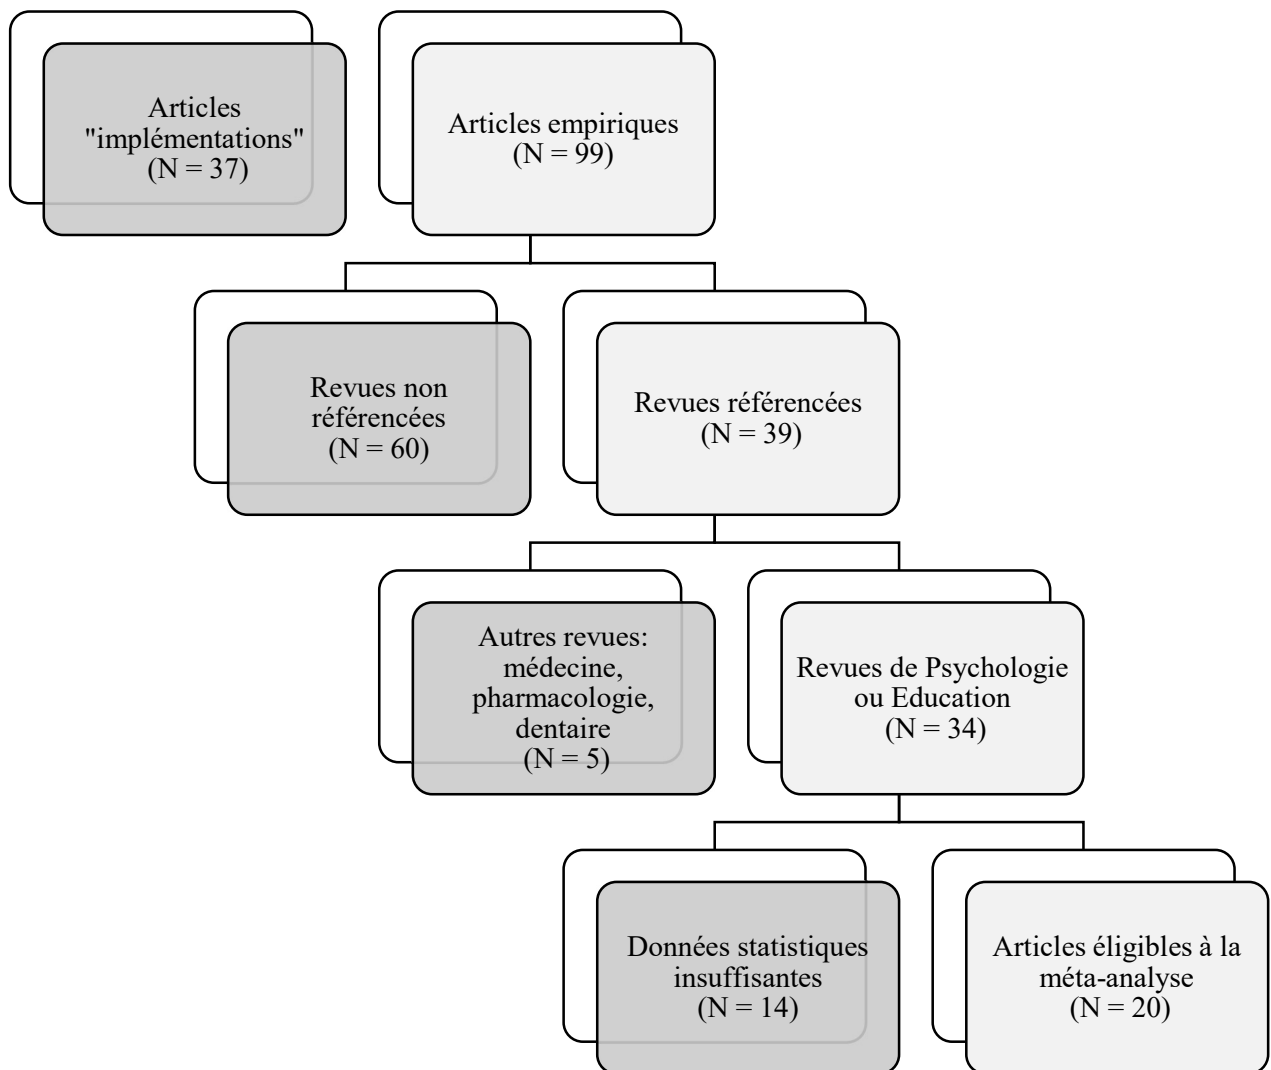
Articles "implémentations" (N = 37)

Articles empiriques (N = 99)

Revues non référencées (N = 60)

Revues référencées (N = 39)

Autres revues: médecine, pharmacologie, dentaire (N = 5)

Revues de Psychologie ou Education (N = 34)

Données statistiques insuffisantes (N = 14)

Articles éligibles à la méta-analyse (N = 20)